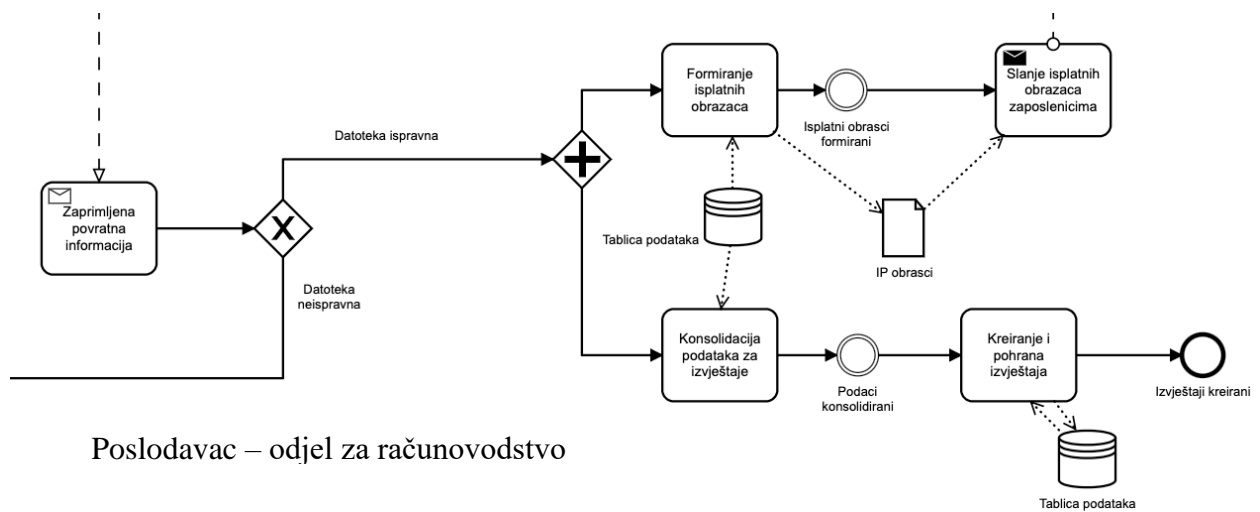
Zaprimljena povratna informacija

Datoteka ispravna

Datoteka neispravna

Formiranje isplatnih obrazaca

Isplatni obrasci formirani

Slanje isplatnih obrazaca zaposlenicima

Tablica podataka

IP obrasci

Konsolidacija podataka za izvještaje

Podaci konsolidirani

Kreiranje i pohrana izvještaja

Izvještaji kreirani

Tablica podataka

Poslodavac – odjel za računovodstvo